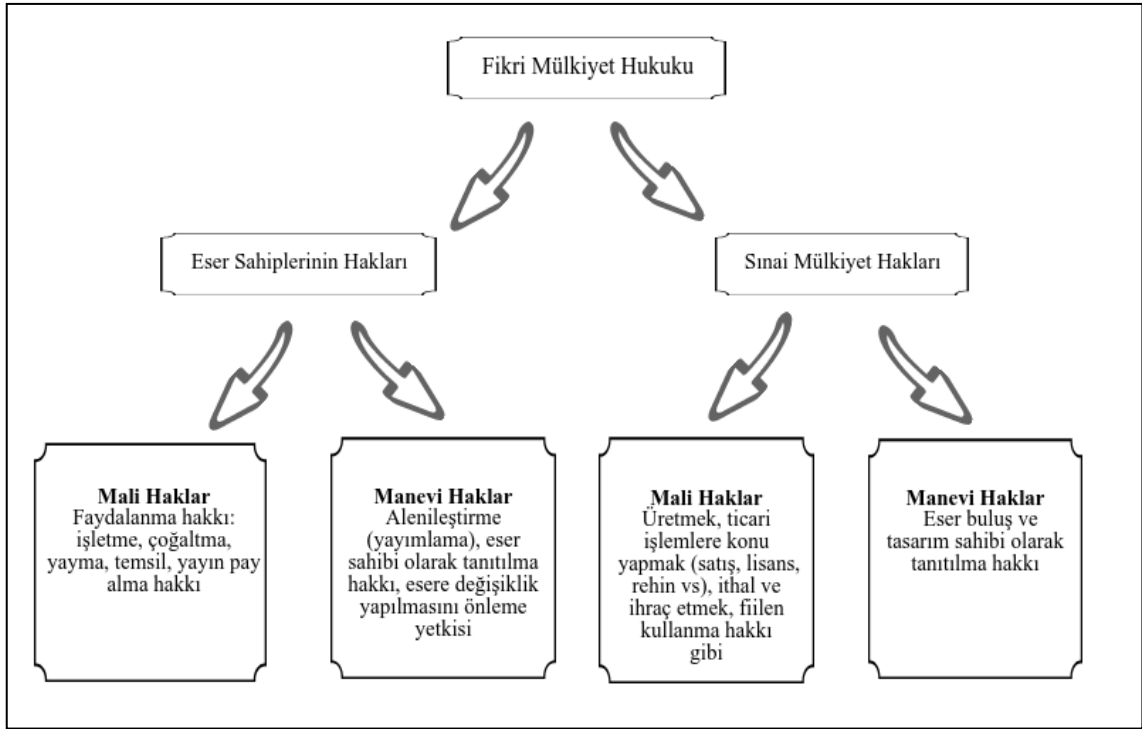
Fikri Mülkiyet Hukuku

Eser Sahiplerinin Hakları

Sınai Mülkiyet Hakları

**Mali Haklar**
Faydalanma hakkı: işletme, çoğaltma, yayma, temsil, yayın pay alma hakkı

**Manevi Haklar**
Alenileştirme (yayımlama), eser sahibi olarak tanıtılma hakkı, esere değişiklik yapılmasını önleme yetkisi

**Mali Haklar**
Üretmek, ticari işlemlere konu yapmak (satış, lisans, rehin vs), ithal ve ihraç etmek, fiilen kullanma hakkı gibi

**Manevi Haklar**
Eser buluş ve tasarım sahibi olarak tanıtılma hakkı